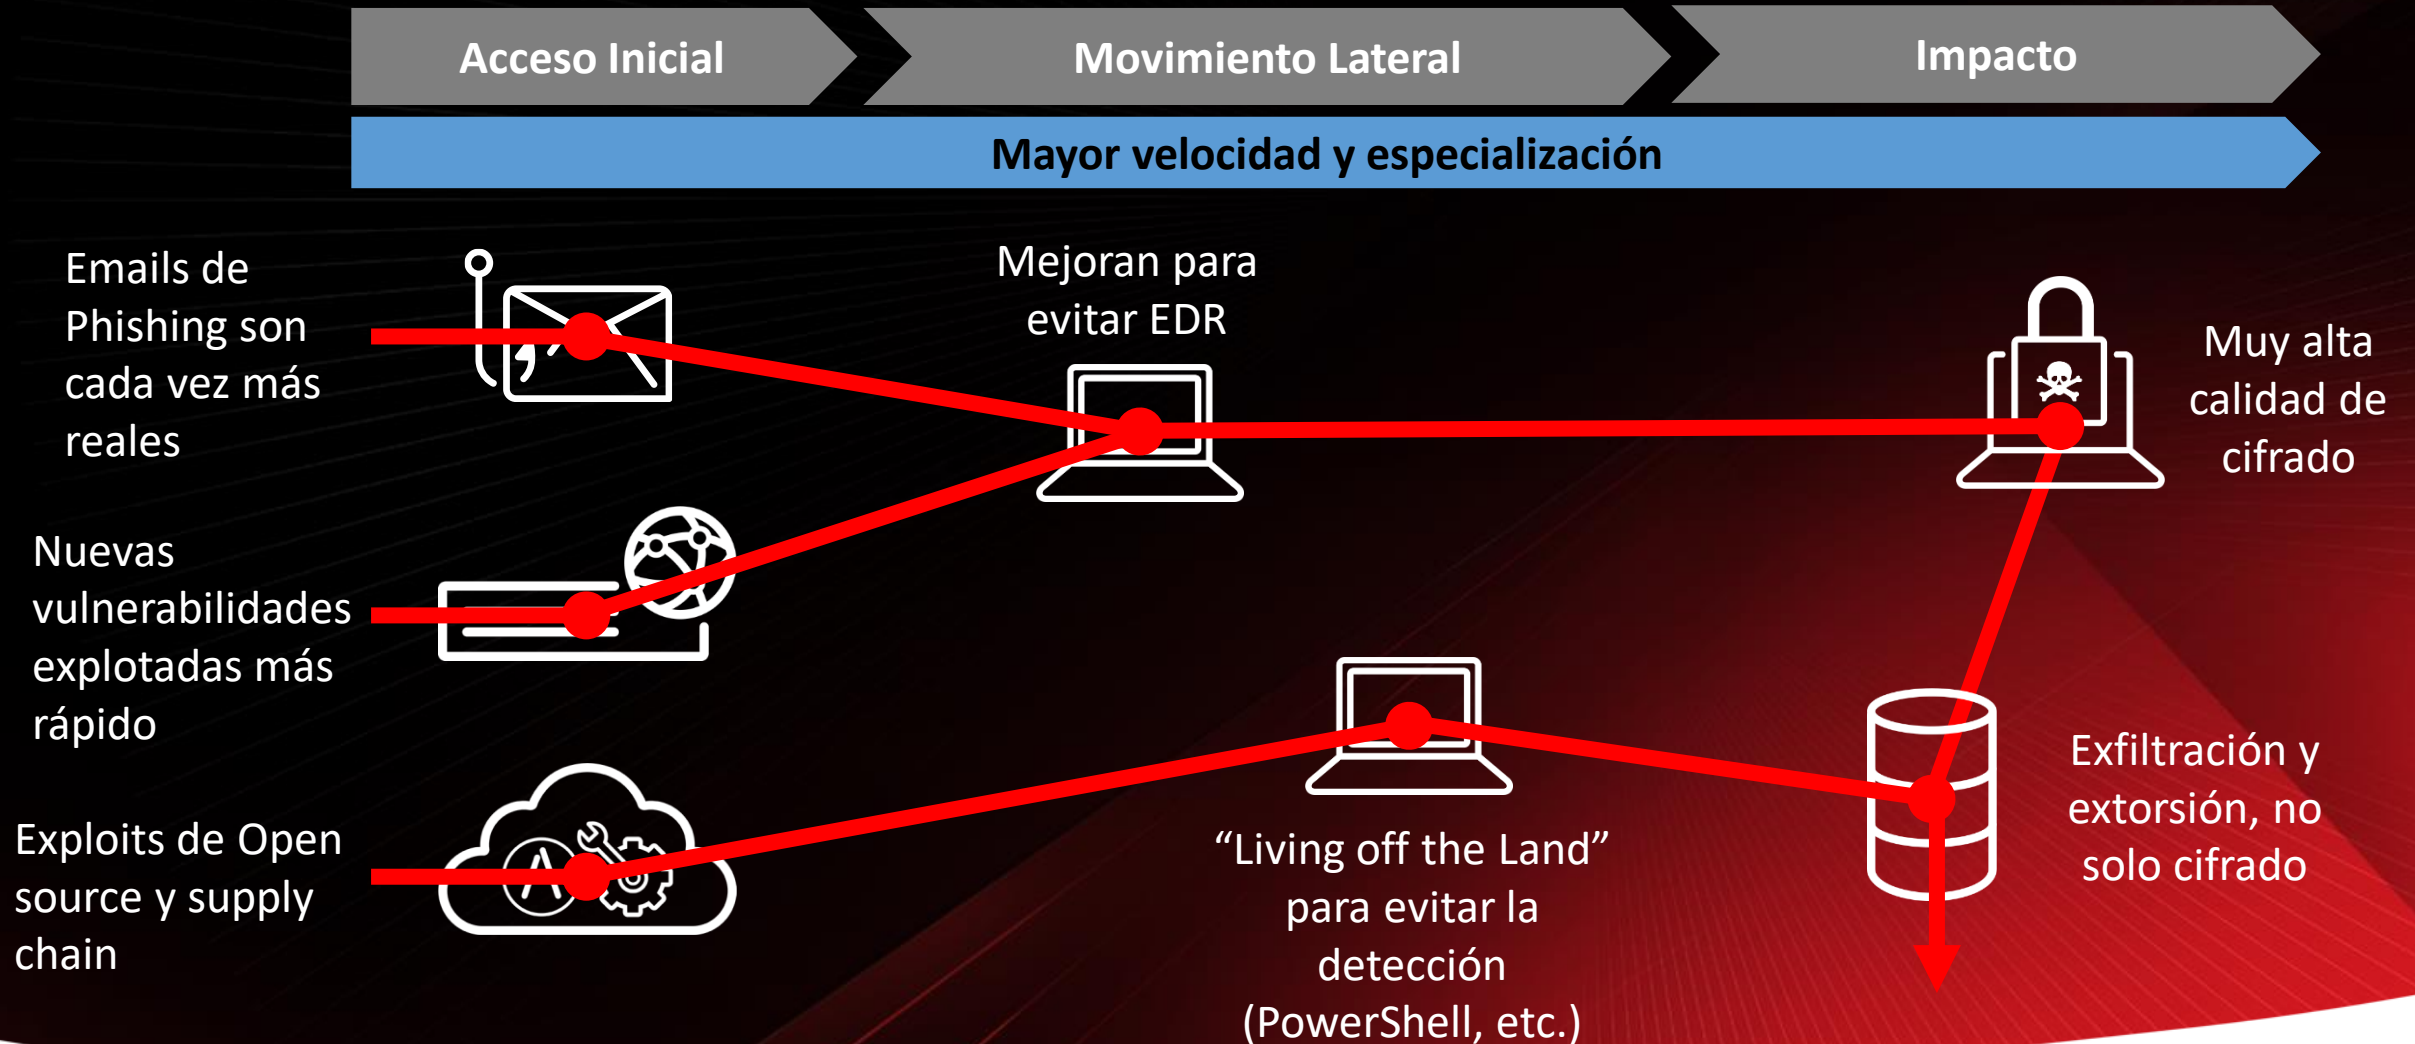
Acceso Inicial

Movimiento Lateral

Impacto

Mayor velocidad y especialización

Emails de Phishing son cada vez más reales

Mejoran para evitar EDR

Muy alta calidad de cifrado

Nuevas vulnerabilidades explotadas más rápido

Exploits de Open source y supply chain

"Living off the Land" para evitar la detección (PowerShell, etc.)

Exfiltración y extorsión, no solo cifrado